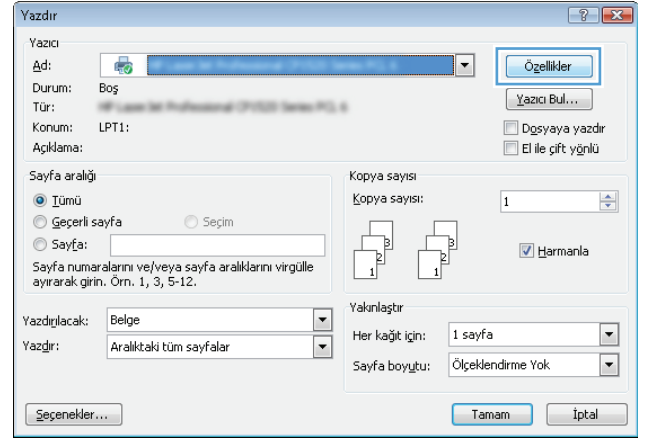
Yazdır

Yazıcı

Ad: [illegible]

Özellikler

Durum: Boş

Tür: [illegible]

Yazıcı Bul...

Konum: LPT1:

Açıklama:

Dosyaya yazdır

El ile çift yönlü

Sayfa aralığı

Tümü

Geçerli sayfa

Seçim

Sayfa:

Sayfa numaralarını ve/veya sayfa aralıklarını virgülle ayırarak girin. Örn. 1, 3, 5-12.

Kopya sayısı

Kopya sayısı: 1

3 2 1 3 2 1

Harmanla

Yazdırılacak: Belge

Yazdır: Aralıktaki tüm sayfalar

Yakınlaştır

Her kağıt için: 1 sayfa

Sayfa boyutu: Ölçeklendirme Yok

Seçenekler...

Tamam

İptal